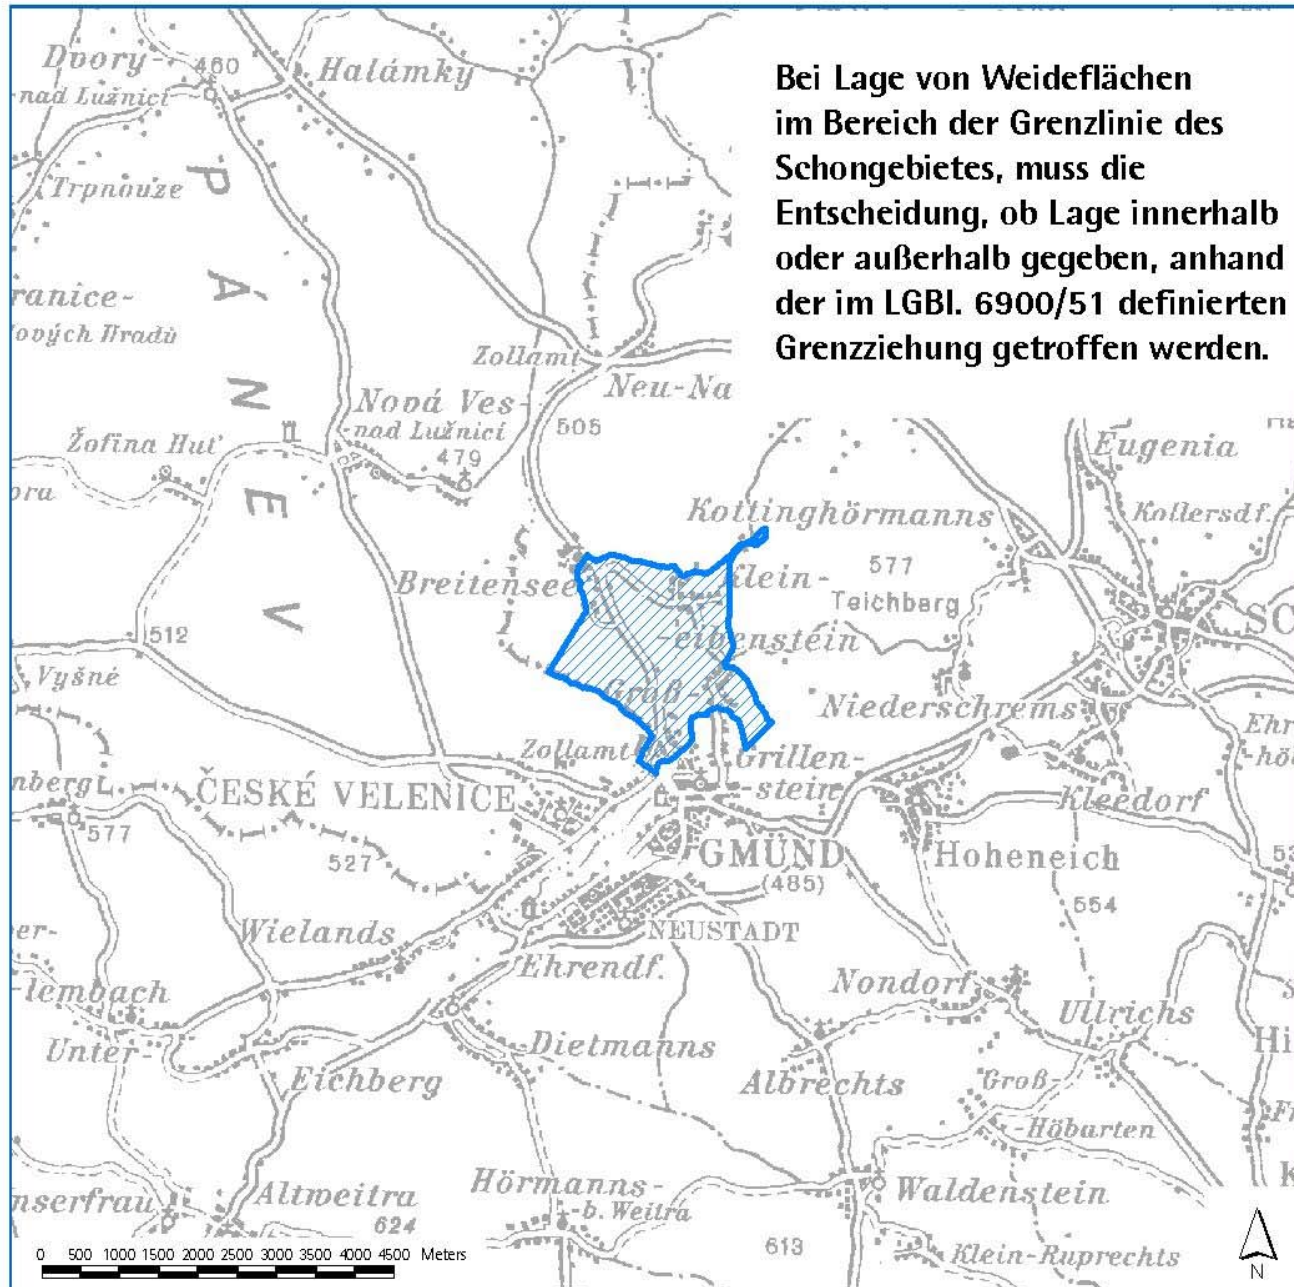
Bei Lage von Weideflächen im Bereich der Grenzlinie des Schongebietes, muss die Entscheidung, ob Lage innerhalb oder außerhalb gegeben, anhand der im LGBl. 6900/51 definierten Grenzziehung getroffen werden.

Dvory-nad Lužnicí
460
Halámky
Trpnouze
ranice-ových Hradů
PÁNEV
Zollamt
Neu-Na
Nová Ves nad Lužnicí
505
479
Žofina Huť
ora
Eugenia
Kottinghörmanns
Kollersdf.
Breitensee
Klein-eibenstein
577
Teichberg
512
Vyšné
Groß-
Niederschrems
Ehr-hö
Zollamt
Grillen-stein
nberg
ČESKÉ VELENICE
Kleedorf
577
527
GMÜND
(485)
Hoheneich
554
NEUSTADT
Wielands
er-
Ehrendf.
-lembach
Nondorf
Ullrichs
Unter-
Dietmanns
Eichberg
Albrechts
Groß-
-Höbarten
Hörmanns-b. Weitra
Waldenstein
nserfrau
Altweitra
624
613
Klein-Ruprechts
0 500 1000 1500 2000 2500 3000 3500 4000 4500 Meters
N